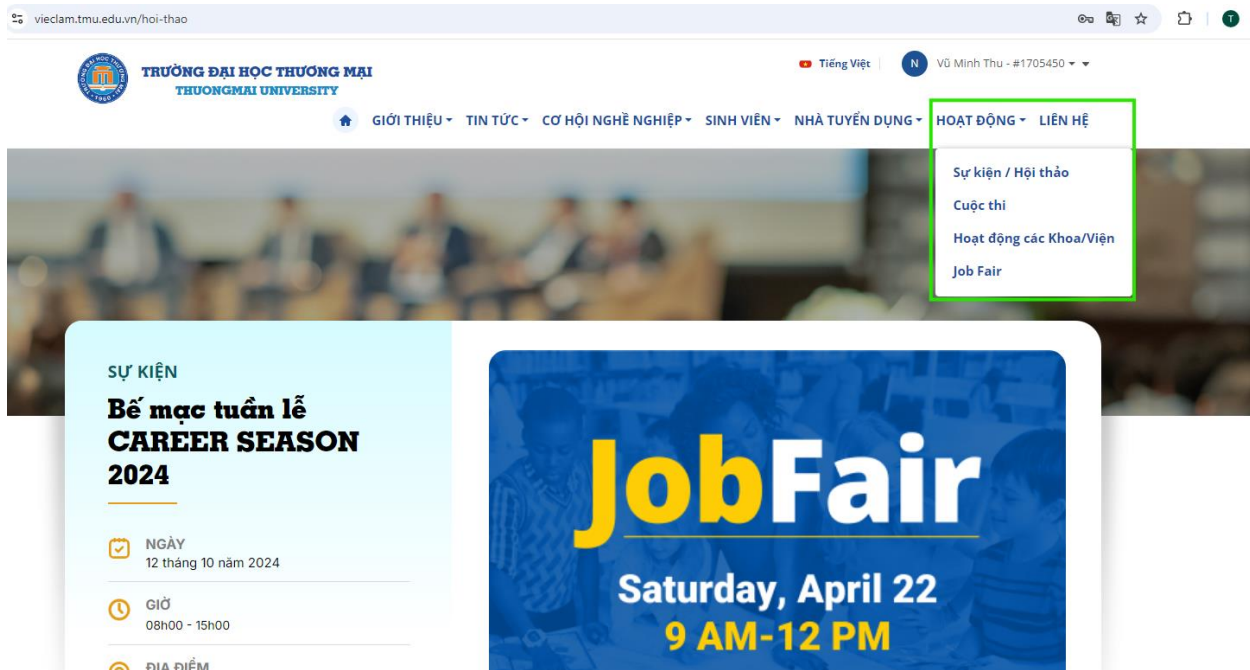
vieclam.tmu.edu.vn/hoi-thao

TRƯỜNG ĐẠI HỌC THƯƠNG MẠI
THUONGMAI UNIVERSITY

Tiếng Việt | N Vũ Minh Thu - #1705450

GIỚI THIỆU TIN TỨC CƠ HỘI NGHỀ NGHIỆP SINH VIÊN NHÀ TUYỂN DỤNG HOẠT ĐỘNG LIÊN HỆ

Sự kiện / Hội thảo
Cuộc thi
Hoạt động các Khoa/Viện
Job Fair

SỰ KIỆN
Bế mạc tuần lễ CAREER SEASON 2024

NGÀY
12 tháng 10 năm 2024

GIỜ
08h00 - 15h00

ĐỊA ĐIỂM

JobFair
Saturday, April 22
9 AM-12 PM